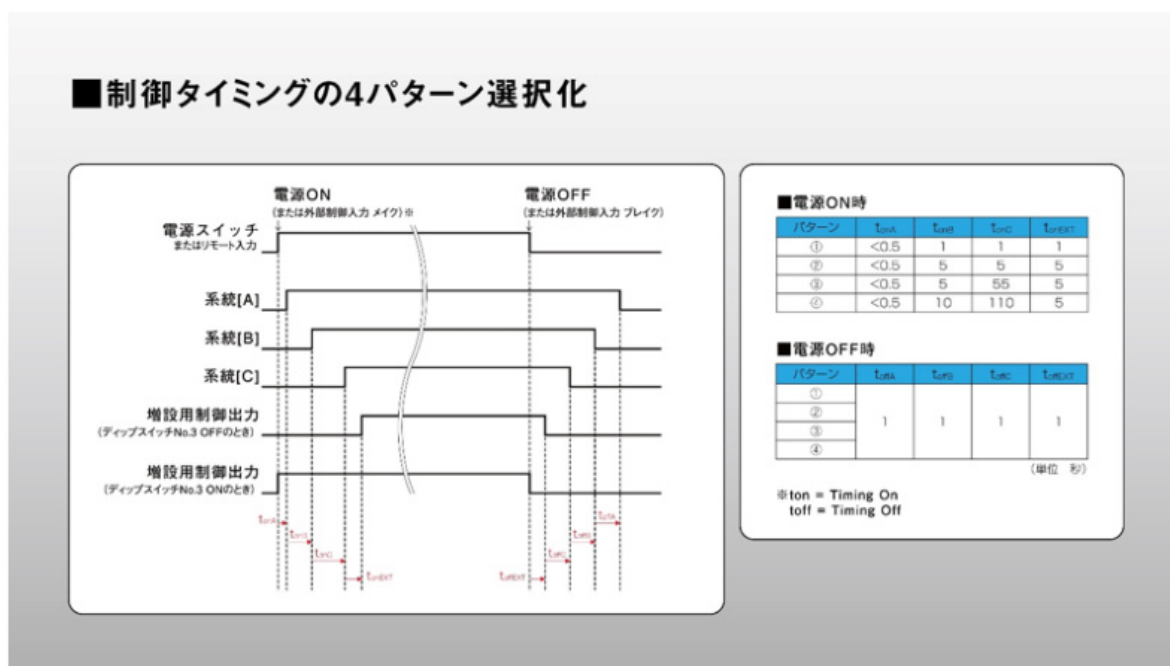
■制御タイミングの4パターン選択化

電源ON
(または外部制御入力 メイク)※

電源OFF
(または外部制御入力 ブレイク)

電源スイッチ
またはリモート入力

系統[A]

系統[B]

系統[C]

増設用制御出力
(ディップスイッチNo.3 OFFのとき)

増設用制御出力
(ディップスイッチNo.3 ONのとき)

$t_{onA}$ $t_{onB}$ $t_{onC}$ $t_{onEXT}$ $t_{offEXT}$ $t_{offC}$ $t_{offB}$ $t_{offA}$

■電源ON時

| パターン | $t_{onA}$ | $t_{onB}$ | $t_{onC}$ | $t_{onEXT}$ |
|---|---|---|---|---|
| ① | <0.5 | 1 | 1 | 1 |
| ② | <0.5 | 5 | 5 | 5 |
| ③ | <0.5 | 5 | 55 | 5 |
| ④ | <0.5 | 10 | 110 | 5 |

■電源OFF時

| パターン | $t_{offA}$ | $t_{offB}$ | $t_{offC}$ | $t_{offEXT}$ |
|---|---|---|---|---|
| ① | 1 | 1 | 1 | 1 |
| ② | | | | |
| ③ | | | | |
| ④ | | | | |

(単位 秒)

※ton = Timing On
toff = Timing Off